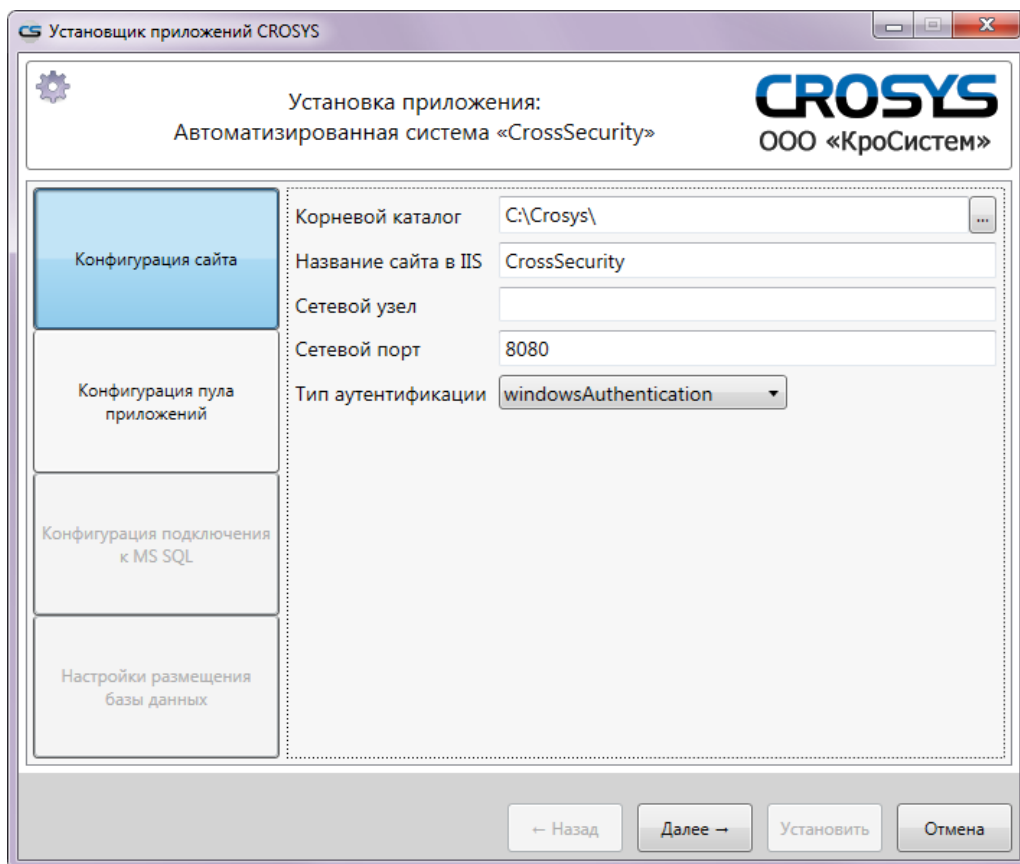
CS Установщик приложений CROSYS

Установка приложения:
Автоматизированная система «CrossSecurity»

CROSYS
ООО «КроСистем»

Конфигурация сайта

Конфигурация пула приложений

Конфигурация подключения к MS SQL

Настройки размещения базы данных

Корневой каталог C:\Crosys\ ...

Название сайта в IIS CrossSecurity

Сетевой узел

Сетевой порт 8080

Тип аутентификации windowsAuthentication

← Назад Далее → Установить Отмена